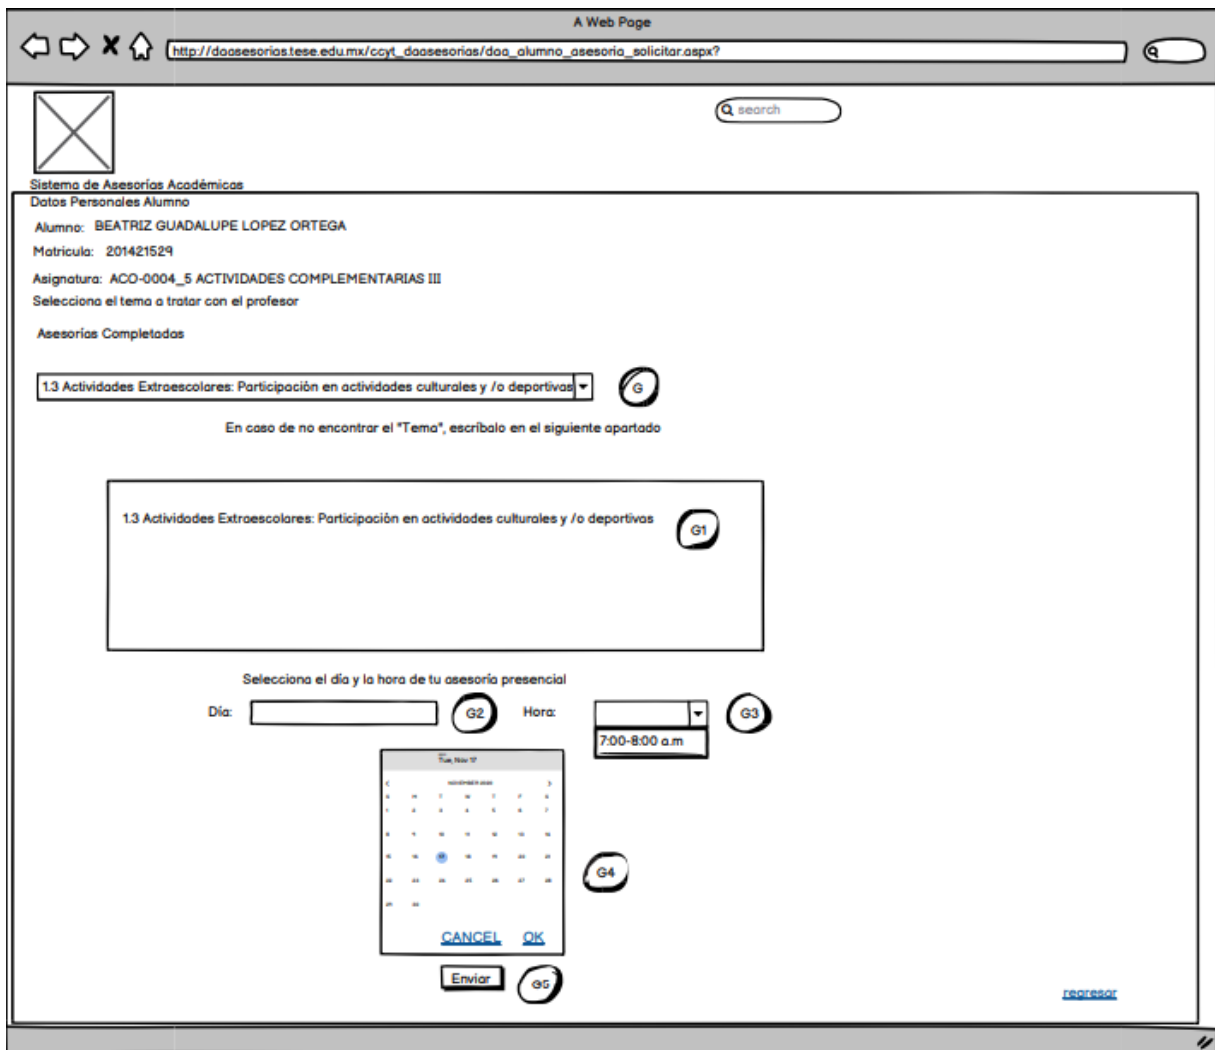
A Web Page

http://daasesorias.tese.edu.mx/ccyt_daasesorias/daa_alumno_asesoria_solicitar.aspx?

search

Sistema de Asesorías Académicas

Datos Personales Alumno

Alumno: BEATRIZ GUADALUPE LOPEZ ORTEGA

Matrícula: 201421529

Asignatura: ACO-0004_5 ACTIVIDADES COMPLEMENTARIAS III

Selecciona el tema a tratar con el profesor

Asesorías Completadas

1.3 Actividades Extraescolares: Participación en actividades culturales y /o deportivas

G

En caso de no encontrar el "Tema", escríbalo en el siguiente apartado

1.3 Actividades Extraescolares: Participación en actividades culturales y /o deportivas

G1

Selecciona el día y la hora de tu asesoría presencial

Día:

G2

Hora:

G3

7:00-8:00 a.m

Tue, Nov 17

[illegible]

G4

CANCEL OK

Enviar

G5

regresar